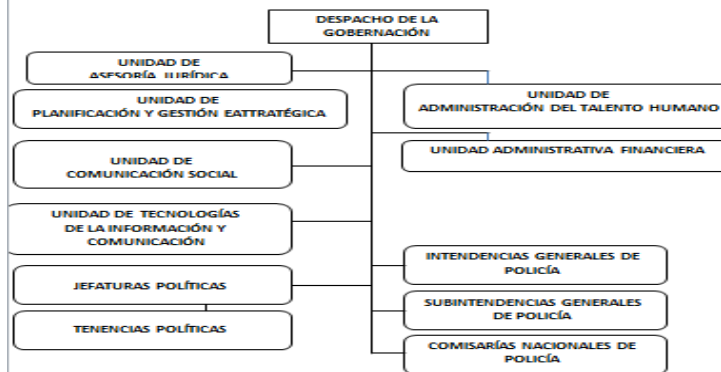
DESPACHO DE LA GOBERNACIÓN

UNIDAD DE ASESORÍA JURÍDICA

UNIDAD DE PLANIFICACIÓN Y GESTIÓN EATTRATÉGICA

UNIDAD DE COMUNICACIÓN SOCIAL

UNIDAD DE TECNOLOGÍAS DE LA INFORMACIÓN Y COMUNICACIÓN

JEFATURAS POLÍTICAS

TENENCIAS POLÍTICAS

UNIDAD DE ADMINISTRACIÓN DEL TALENTO HUMANO

UNIDAD ADMINISTRATIVA FINANCIERA

INTENDENCIAS GENERALES DE POLICÍA

SUBINTENDENCIAS GENERALES DE POLICÍA

COMISARÍAS NACIONALES DE POLICÍA